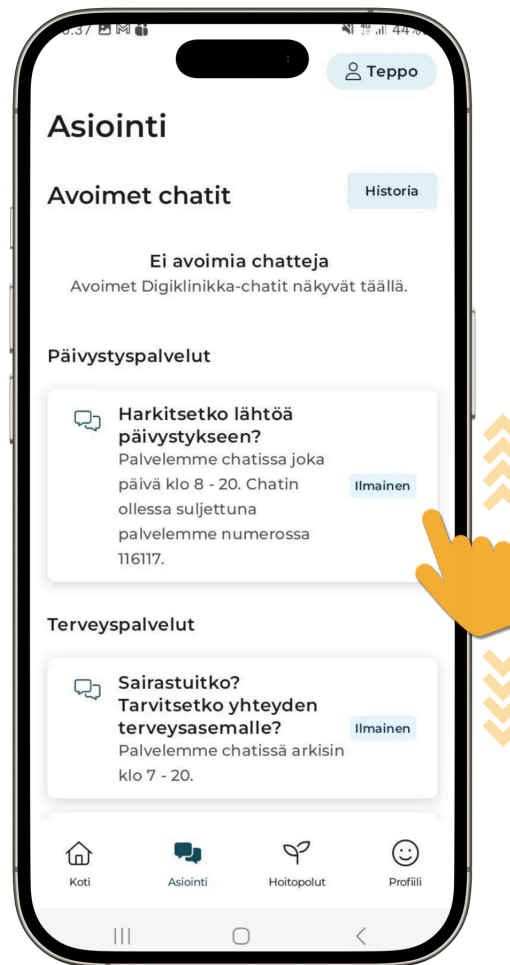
Teppo

Asiointi

Avoimet chatit

Historia

Ei avoimia chatteja
Avoimet Digiklinikka-chatit näkyvät täällä.

Päivystyspalvelut

Harkitsetko lähtöä päivystykseen?
Palvelemme chatissa joka päivä klo 8 - 20. Chatin ollessa suljettuna palvelemme numerossa 116117.

Ilmainen

Terveyspalvelut

Sairastuitko? Tarvitsetko yhteyden terveysasemalle?
Palvelemme chatissä arkisin klo 7 - 20.

Ilmainen

Koti Asiointi Hoitopolut Profiili